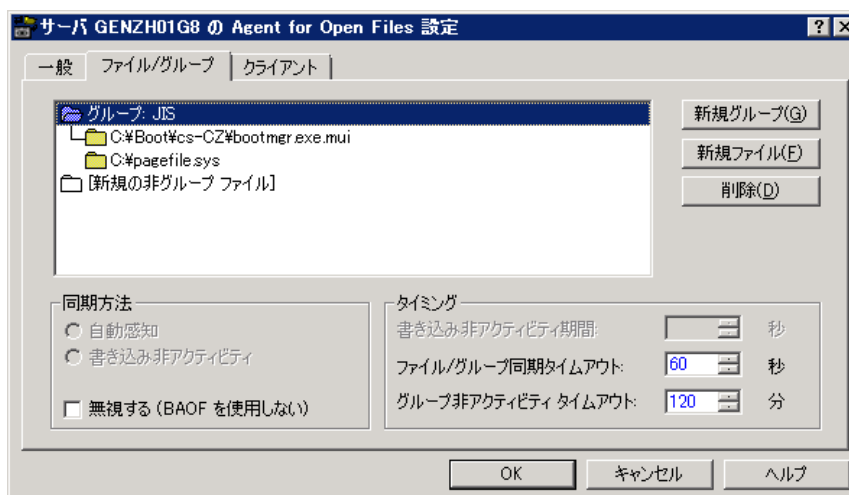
サーバ GENZH01G8 の Agent for Open Files 設定

? X

一般 ファイル/グループ クライアント

グループ: JIS
C:¥Boot¥cs-CZ¥bootmgr.exe.mui
C:¥pagefile.sys
[新規の非グループ ファイル]

新規グループ(G)
新規ファイル(F)
削除(D)

同期方法
自動感知
書き込み非アクティビティ
無視する (BAOF を使用しない)

タイミング
書き込み非アクティビティ期間: 秒
ファイル/グループ同期タイムアウト: 60 秒
グループ非アクティビティ タイムアウト: 120 分

OK キャンセル ヘルプ